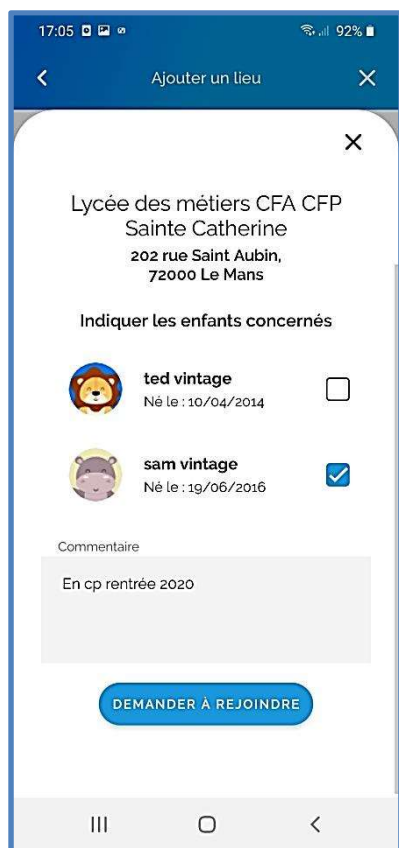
17:05 92%

Ajouter un lieu

Lycée des métiers CFA CFP Sainte Catherine
202 rue Saint Aubin, 72000 Le Mans

Indiquer les enfants concernés

ted vintage
Né le : 10/04/2014

sam vintage
Né le : 19/06/2016

Commentaire

En cp rentrée 2020

DEMANDER À REJOINDRE